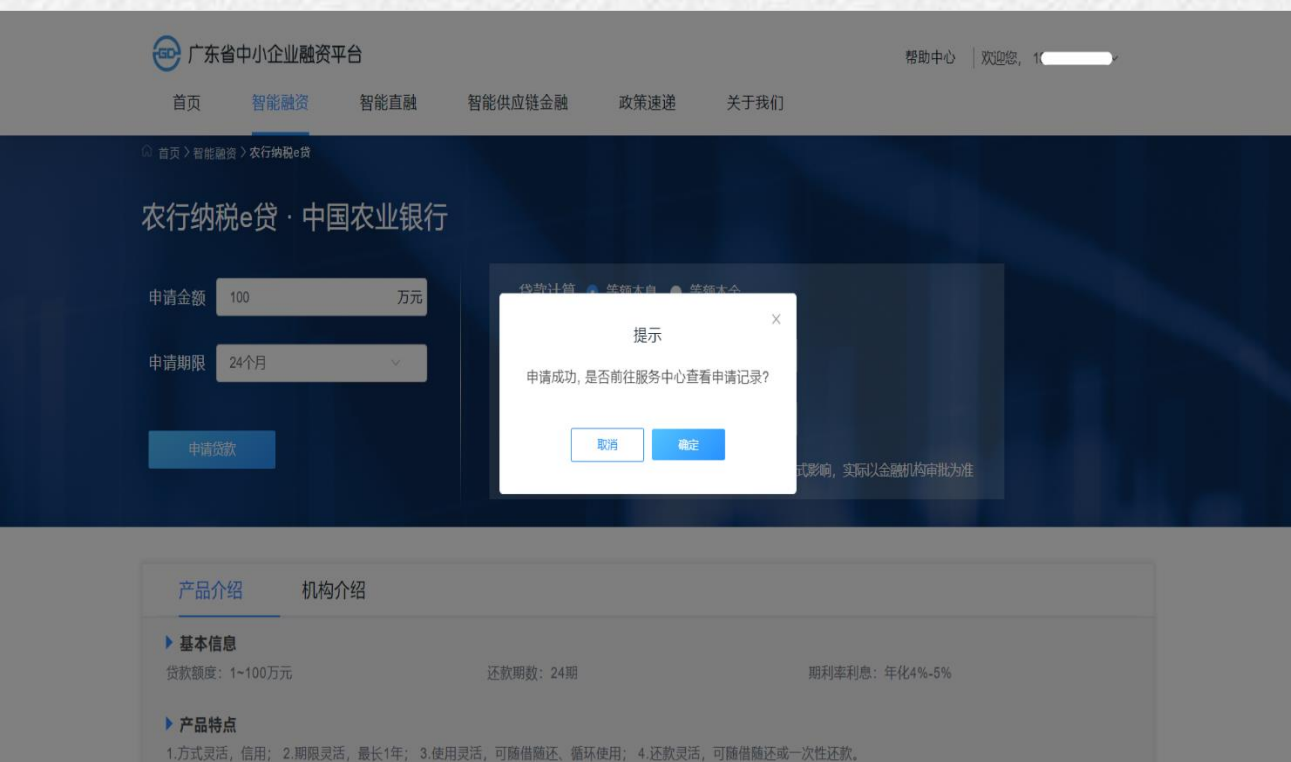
广东省中小企业融资平台

帮助中心 欢迎您，1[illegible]

首页 智能融资 智能直融 智能供应链金融 政策速递 关于我们

首页 > 智能融资 > 农行纳税e贷

农行纳税e贷 · 中国农业银行

申请金额 100 万元

申请期限 24个月

申请贷款

贷款计算 等额本息 等额本金

式影响，实际以金融机构审批为准

提示

×

申请成功，是否前往服务中心查看申请记录？

取消 确定

产品介绍 机构介绍

基本信息

贷款额度：1~100万元 还款期数：24期 期利率利息：年化4%-5%

产品特点

1.方式灵活，信用；2.期限灵活，最长1年；3.使用灵活，可随借随还、循环使用；4.还款灵活，可随借随还或一次性还款。